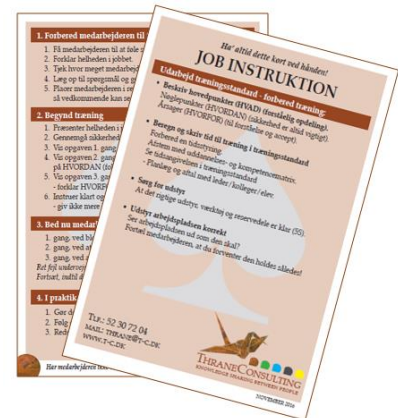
1. Forbered medarbejderen
1. Få medarbejderen til at føle s
2. Forklar helheden i jobbet.
3. Tjek hvor meget medarbejd
4. Læg op til spørgsmål og g
5. Placer medarbejderen i
all vedkommende kan se

2. Begynd træning
1. Præsenter helheden i
2. Gennemgå nøglehed
3. Vis opgaven 1. gang
4. Vis opgaven 2. gan
på HVORDAN (ti
5. Vis opgaven 3. g
- forklar HVORFO
6. Instruer klart og
- giv ikke mere

3. Bed nu medarb
1. gang, ved bl
2. gang, ved a
3. gang, ved a
Ret fejl undervej
Fortsæt, indtil d

4. I praktik
1. Gør d
2. Følg
3. Red

Har medarbejderen ikke

Ha' altid dette kort ved hånden!
JOB INSTRUKTION
Udarbejd træningsstandard - forbered træning:
• Beskriv hovedpunkter (HVAD) (naturlig opdeling).
Nøglepunkter (HVORDAN) (sikkerhed er altid vigtigt).
Årsager (HVORFOR) (til nøglepunkterne).
• Beregn og skriv tid til træning i træningsstandard
Forbered en tidsstyring.
Aftalen med uddannelses- og kompetenceansvarlig.
Se tidsangivelsen i træningsstandard.
- Planlæg og aftal med leder/kolleger/elev.
• Sørg for udstyr
At det rigtige udstyr, værktøj og reservedele er klar (5S).
• Udstyr arbejdspladsen korrekt
Ser arbejdspladsen ud som den skal?
Fortæl medarbejderen, at du forventer den holdes således!

Tlf.: 52 30 72 04
Mail: thrane@t-c.dk
www.t-c.dk

ThraneConsulting
Knowledge sharing between people

November 2014